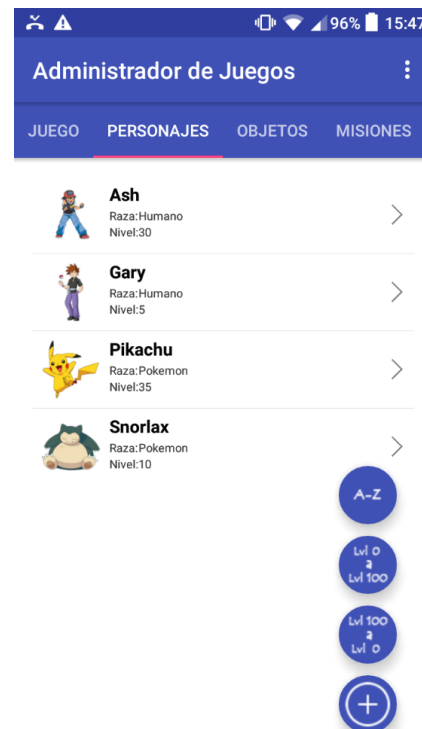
96% 15:47

Administrador de Juegos

JUEGO PERSONAJES OBJETOS MISIONES

Ash
Raza:Humano
Nivel:30

Gary
Raza:Humano
Nivel:5

Pikachu
Raza:Pokemon
Nivel:35

Snorlax
Raza:Pokemon
Nivel:10

A-Z

Lvl 0 a Lvl 100

Lvl 100 a Lvl 0